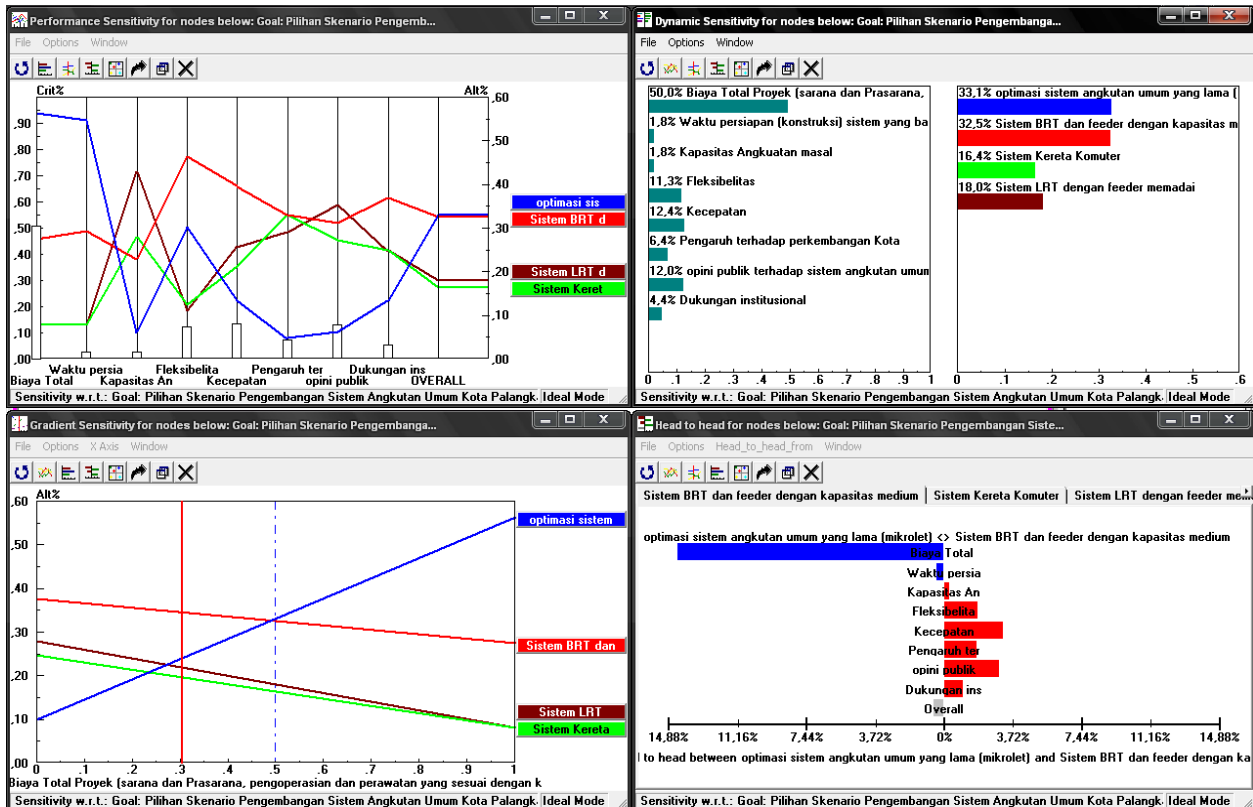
Performance Sensitivity for nodes below: Goal: Pilihan Skenario Pengemb...

File Options Window

Crit%

Alt%

,90
,80
,70
,60
,50
,40
,30
,20
,10
,00

,60
,50
,40
,30
,20
,10
,00

optimasi sis
Sistem BRT d
Sistem LRT d
Sistem Keret

Waktu persia
Fleksibelita
Pengaruh ter
Dukungan ins
Biaya Total
Kapasitas An
Kecepatan
opini publik
OVERALL

Sensitivity w.r.t.: Goal: Pilihan Skenario Pengembangan Sistem Angkutan Umum Kota Palangk. Ideal Mode

Dynamic Sensitivity for nodes below: Goal: Pilihan Skenario Pengembangan...

File Options Window

50,0% Biaya Total Proyek (sarana dan Prasarana,
1,8% Waktu persiapan (konstruksi) sistem yang ba
1,8% Kapasitas Angkuatan masal
11,3% Fleksibelitas
12,4% Kecepatan
6,4% Pengaruh terhadap perkembangan Kota
12,0% opini publik terhadap sistem angkutan umum
4,4% Dukungan institusional

0 .1 .2 .3 .4 .5 .6 .7 .8 .9 1

33,1% optimasi sistem angkutan umum yang lama (
32,5% Sistem BRT dan feeder dengan kapasitas m
16,4% Sistem Kereta Komuter
18,0% Sistem LRT dengan feeder memadai

0 .1 .2 .3 .4 .5 .6

Sensitivity w.r.t.: Goal: Pilihan Skenario Pengembangan Sistem Angkutan Umum Kota Palangk. Ideal Mode

Gradient Sensitivity for nodes below: Goal: Pilihan Skenario Pengembanga...

File Options X Axis Window

Alt%

,60
,50
,40
,30
,20
,10
,00

optimasi sistem
Sistem BRT dan
Sistem LRT
Sistem Kereta

0 .1 .2 .3 .4 .5 .6 .7 .8 .9 1

Biaya Total Proyek (sarana dan Prasarana, pengoperasian dan perawatan yang sesuai dengan k

Sensitivity w.r.t.: Goal: Pilihan Skenario Pengembangan Sistem Angkutan Umum Kota Palangk. Ideal Mode

Head to head for nodes below: Goal: Pilihan Skenario Pengembangan Siste...

File Options Head_to_head_from Window

Sistem BRT dan feeder dengan kapasitas medium | Sistem Kereta Komuter | Sistem LRT dengan feeder me

optimasi sistem angkutan umum yang lama (mikrolet) <> Sistem BRT dan feeder dengan kapasitas medium

Biaya Total
Waktu persia
Kapasitas An
Fleksibelita
Kecepatan
Pengaruh ter
opini publik
Dukungan ins
Overall

14,88% 11,16% 7,44% 3,72% 0% 3,72% 7,44% 11,16% 14,88%

| to head between optimasi sistem angkutan umum yang lama (mikrolet) and Sistem BRT dan feeder dengan kapa

Sensitivity w.r.t.: Goal: Pilihan Skenario Pengembangan Sistem Angkutan Umum Kota Palangk. Ideal Mode